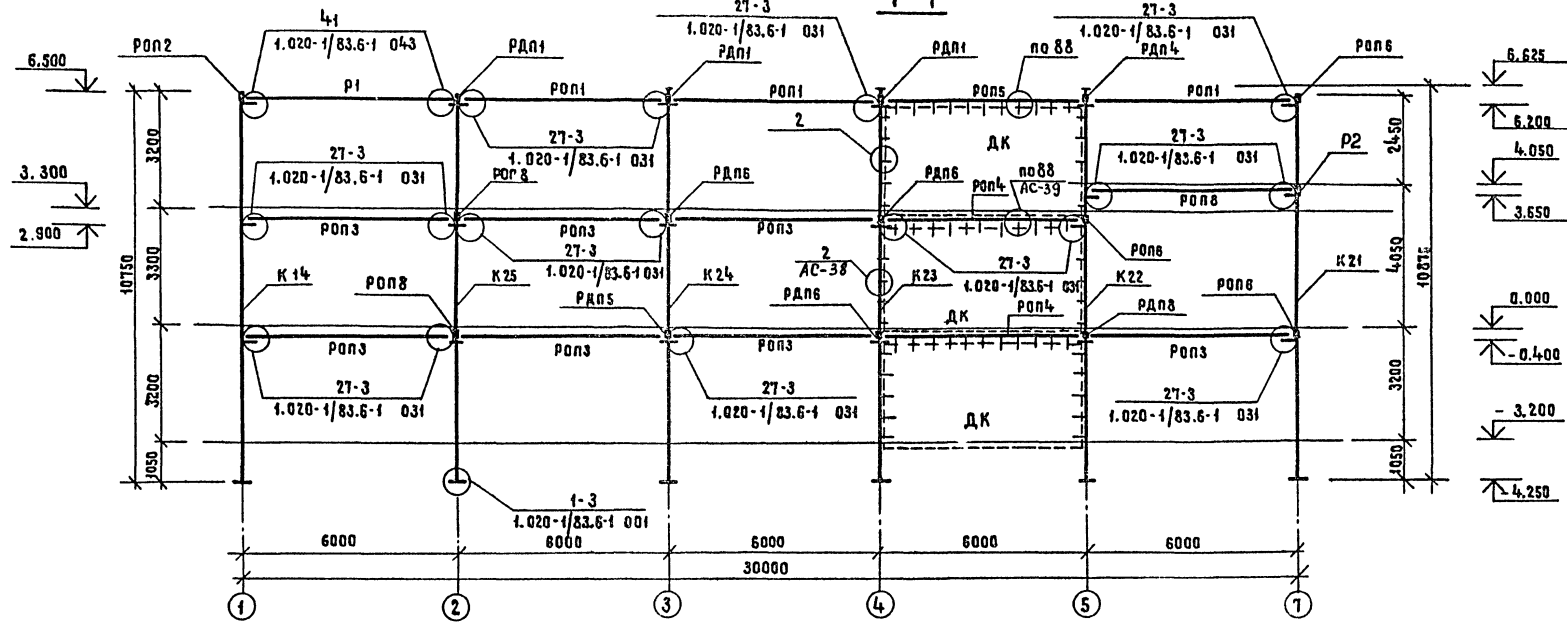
1 - 1

6.500
3.300
2.900

10750
3200
3300
3200
1050

4-1
1.020-1/83.6-1 043
РОП2
Р1
РДП1
РОП1
27-3
1.020-1/83.6-1 031
РДП1
РОП1
27-3
1.020-1/83.6-1 031
РДП1
по 88
РДП4
РОП5
РОП1
27-3
1.020-1/83.6-1 031
РОП6

27-3
1.020-1/83.6-1 031
РОП8
РОП3
27-3
1.020-1/83.6-1 031
РДП6
РОП3
2
ДК
РДП6
по88
РОП4
АС-39
27-3
1.020-1/83.6-1 031
Р2
РОП8
РОП6
27-3
1.020-1/83.6-1 031

К14
РОП8
К25
РДП5
К24
2
АС-38
РДП6
К23
27-3
1.020-1/83.6-1 031
К22
РДП8
РОП4
ДК
РОП6
К21

РОП3
РОП3
РОП3
РОП3
27-3
1.020-1/83.6-1 031
27-3
1.020-1/83.6-1 031
ДК
27-3
1.020-1/83.6-1 031

1-3
1.020-1/83.6-1 001

6000
6000
6000
6000
6000
30000

1
2
3
4
5
7

6.625
6.200
4.050
3.650
0.000
-0.400
-3.200
-4.250

2450
4050
3200
1050
10875